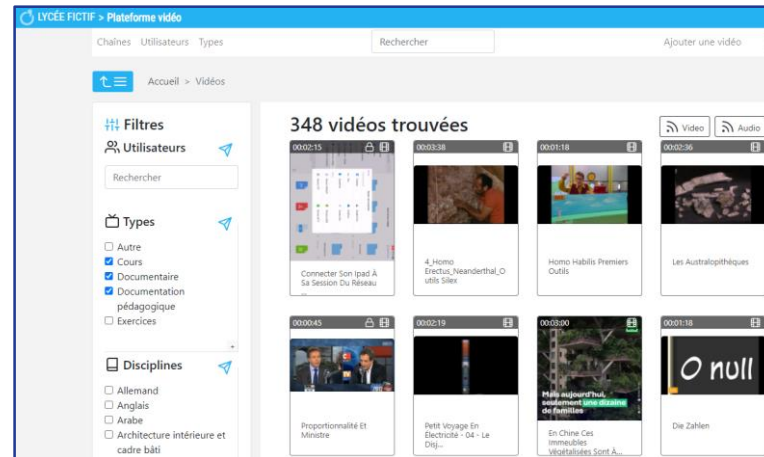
LYCÉE FICTIF > Plateforme vidéo

Chaînes Utilisateurs Types

Rechercher

Ajouter une vidéo

Accueil > Vidéos

Filtres

Utilisateurs

Rechercher

Types

Autre
Cours
Documentaire
Documentation pédagogique
Exercices

Disciplines

Allemand
Anglais
Arabe
Architecture intérieure et cadre bâti

348 vidéos trouvées

Video

Audio

00:02:15
Connecter Son Ipad À Sa Session Du Réseau ...

00:03:38
4_Homo Erectus_Neanderthal_Outils Silex

00:01:18
Homo Habilis Premiers Outils

00:02:36
Les Australopithèques

00:00:45
Proportionnalité Et Ministre

00:02:19
Petit Voyage En Electricité - 04 - Le Disj...

00:03:00
Mais aujourd'hui, seulement une dizaine de familles
En Chine Ces Immeubles Végétalisées Sont A...

00:01:18
O null
Die Zahlen